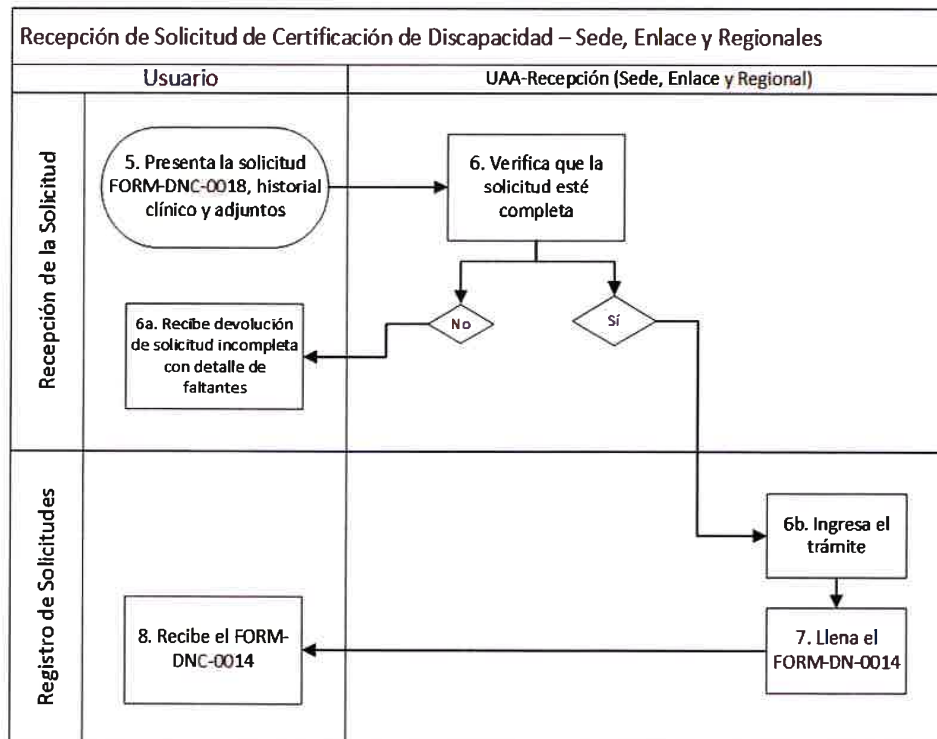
Recepción de Solicitud de Certificación de Discapacidad – Sede, Enlace y Regionales

Usuario

UAA-Recepción (Sede, Enlace y Regional)

Recepción de la Solicitud

5. Presenta la solicitud FORM-DNC-0018, historial clínico y adjuntos

6. Verifica que la solicitud esté completa

No

Sí

6a. Recibe devolución de solicitud incompleta con detalle de faltantes

Registro de Solicitudes

6b. Ingresa el trámite

8. Recibe el FORM-DNC-0014

7. Llena el FORM-DN-0014